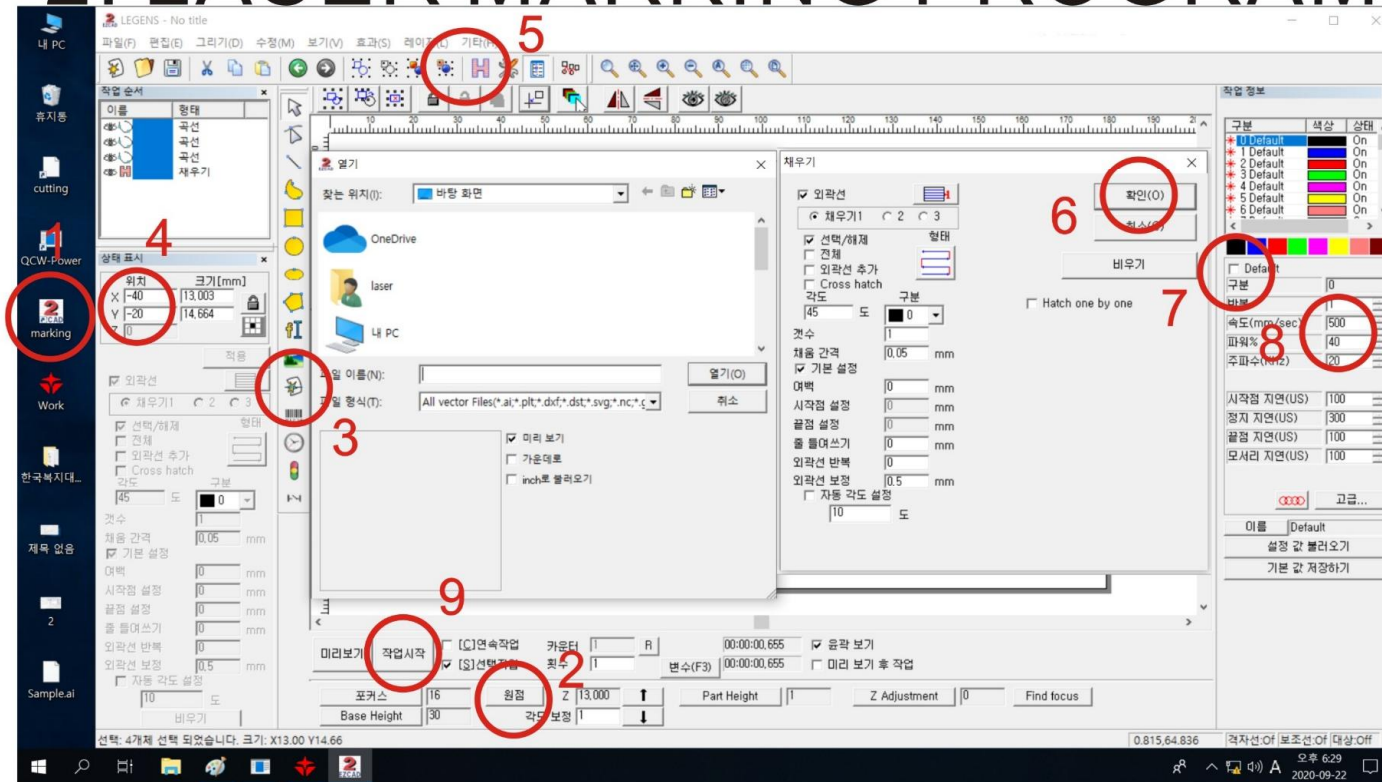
LEGENS - No title

파일(F) 편집(E) 그리기(D) 수정(M) 보기(V) 효과(S) 레이어(L) 기타(R)

내 PC
휴지통
cutting
QCW-Power
marking
Work
한국복지대...
제목 없음
2
Sample.ai

작업 순서
이름 형태
곡선
곡선
곡선
채우기

상태 표시
위치 크기[mm]
X -40 13,003
Y -20 14,664
Z 0
적용

외곽선
채우기1 2 3
선택/해제 형태
전체
외곽선 추가
Cross hatch
각도 구분
45 도 0
갯수 1
채움 간격 0,05 mm
기본 설정
여백 0 mm
시작점 설정 0 mm
끝점 설정 0 mm
줄 들여쓰기 0 mm
외곽선 반복 0
외곽선 보정 0,5 mm
자동 각도 설정
10 도
비우기

열기
찾는 위치(I): 바탕 화면
OneDrive
laser
내 PC
파일 이름(N):
파일 형식(T): All vector Files(*.ai;*.plt;*.dxf;*.dst;*.svg;*.nc;*.g
열기(O)
취소
미리 보기
가운데로
inch로 불러오기

채우기
외곽선
채우기1 2 3
선택/해제 형태
전체
외곽선 추가
Cross hatch
각도 구분
45 도 0
갯수 1
채움 간격 0,05 mm
기본 설정
여백 0 mm
시작점 설정 0 mm
끝점 설정 0 mm
줄 들여쓰기 0 mm
외곽선 반복 0
외곽선 보정 0.5 mm
자동 각도 설정
10 도
확인(O)
취소(C)
비우기
Hatch one by one

작업 정보
구분 색상 상태
0 Default On
1 Default On
2 Default On
3 Default On
4 Default On
5 Default On
6 Default On
Default
구분 0
반복 1
속도(mm/sec) 500
파워% 40
주파수(KHz) 20
시작점 지연(US) 100
정지 지연(US) 300
끝점 지연(US) 100
모서리 지연(US) 100
고급...
이름 Default
설정 값 불러오기
기본 값 저장하기

미리보기 작업시작 [C]연속작업 [S]선택작업 카운터 1 R 횟수 1 변수(F3) 00:00:00,655 00:00:00,655 윤곽 보기 미리 보기 후 작업
포커스 16 원점 Z 13,000 Part Height 1 Z Adjustment 0 Find focus
Base Height 30 각도 보정 1

선택: 4개체 선택 되었습니다. 크기: X13.00 Y14.66
0.815,64.836 격자선:Of 보조선:Of 대상:Off
오후 6:29 2020-09-22

1 2 3 4 5 6 7 8 9